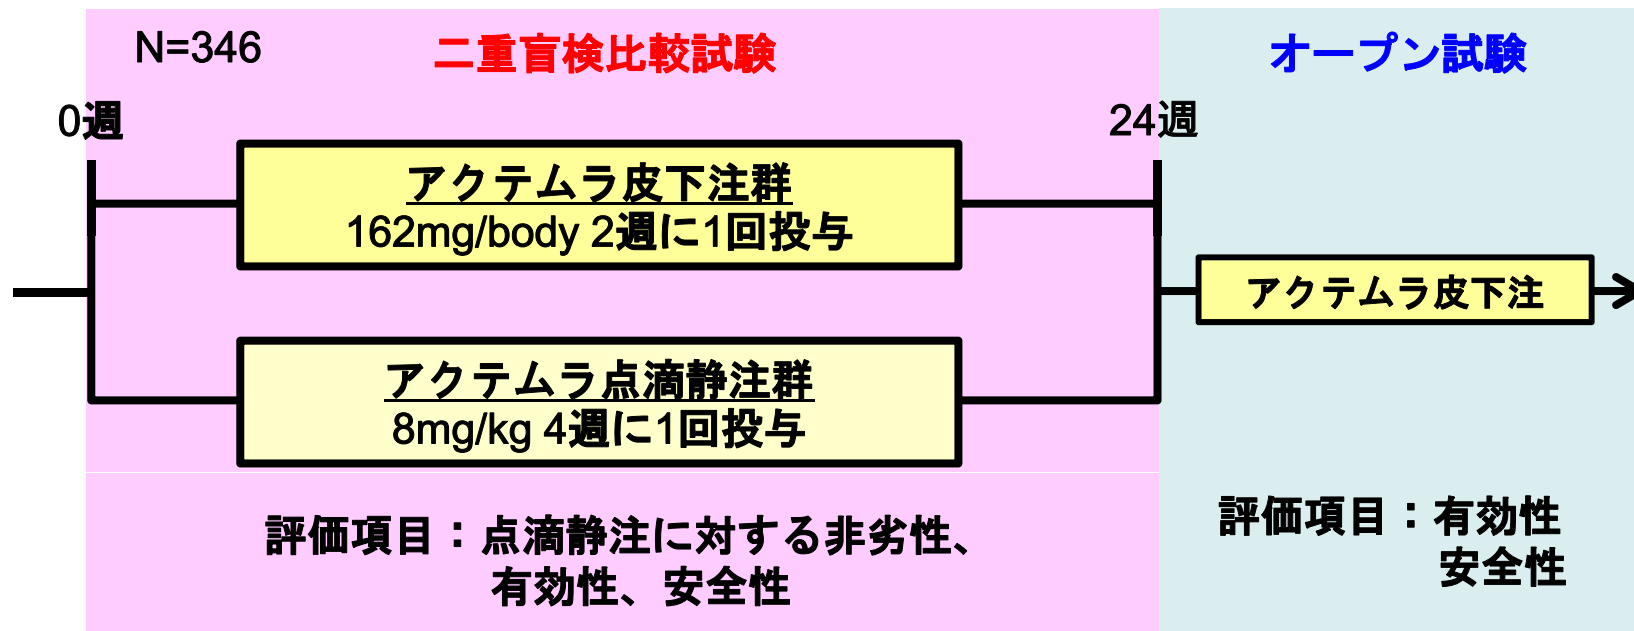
N=346

二重盲検比較試験

オープン試験

0週

24週

アクテムラ皮下注群
162mg/body 2週に1回投与

アクテムラ皮下注

アクテムラ点滴静注群
8mg/kg 4週に1回投与

評価項目：点滴静注に対する非劣性、有効性、安全性

評価項目：有効性
安全性